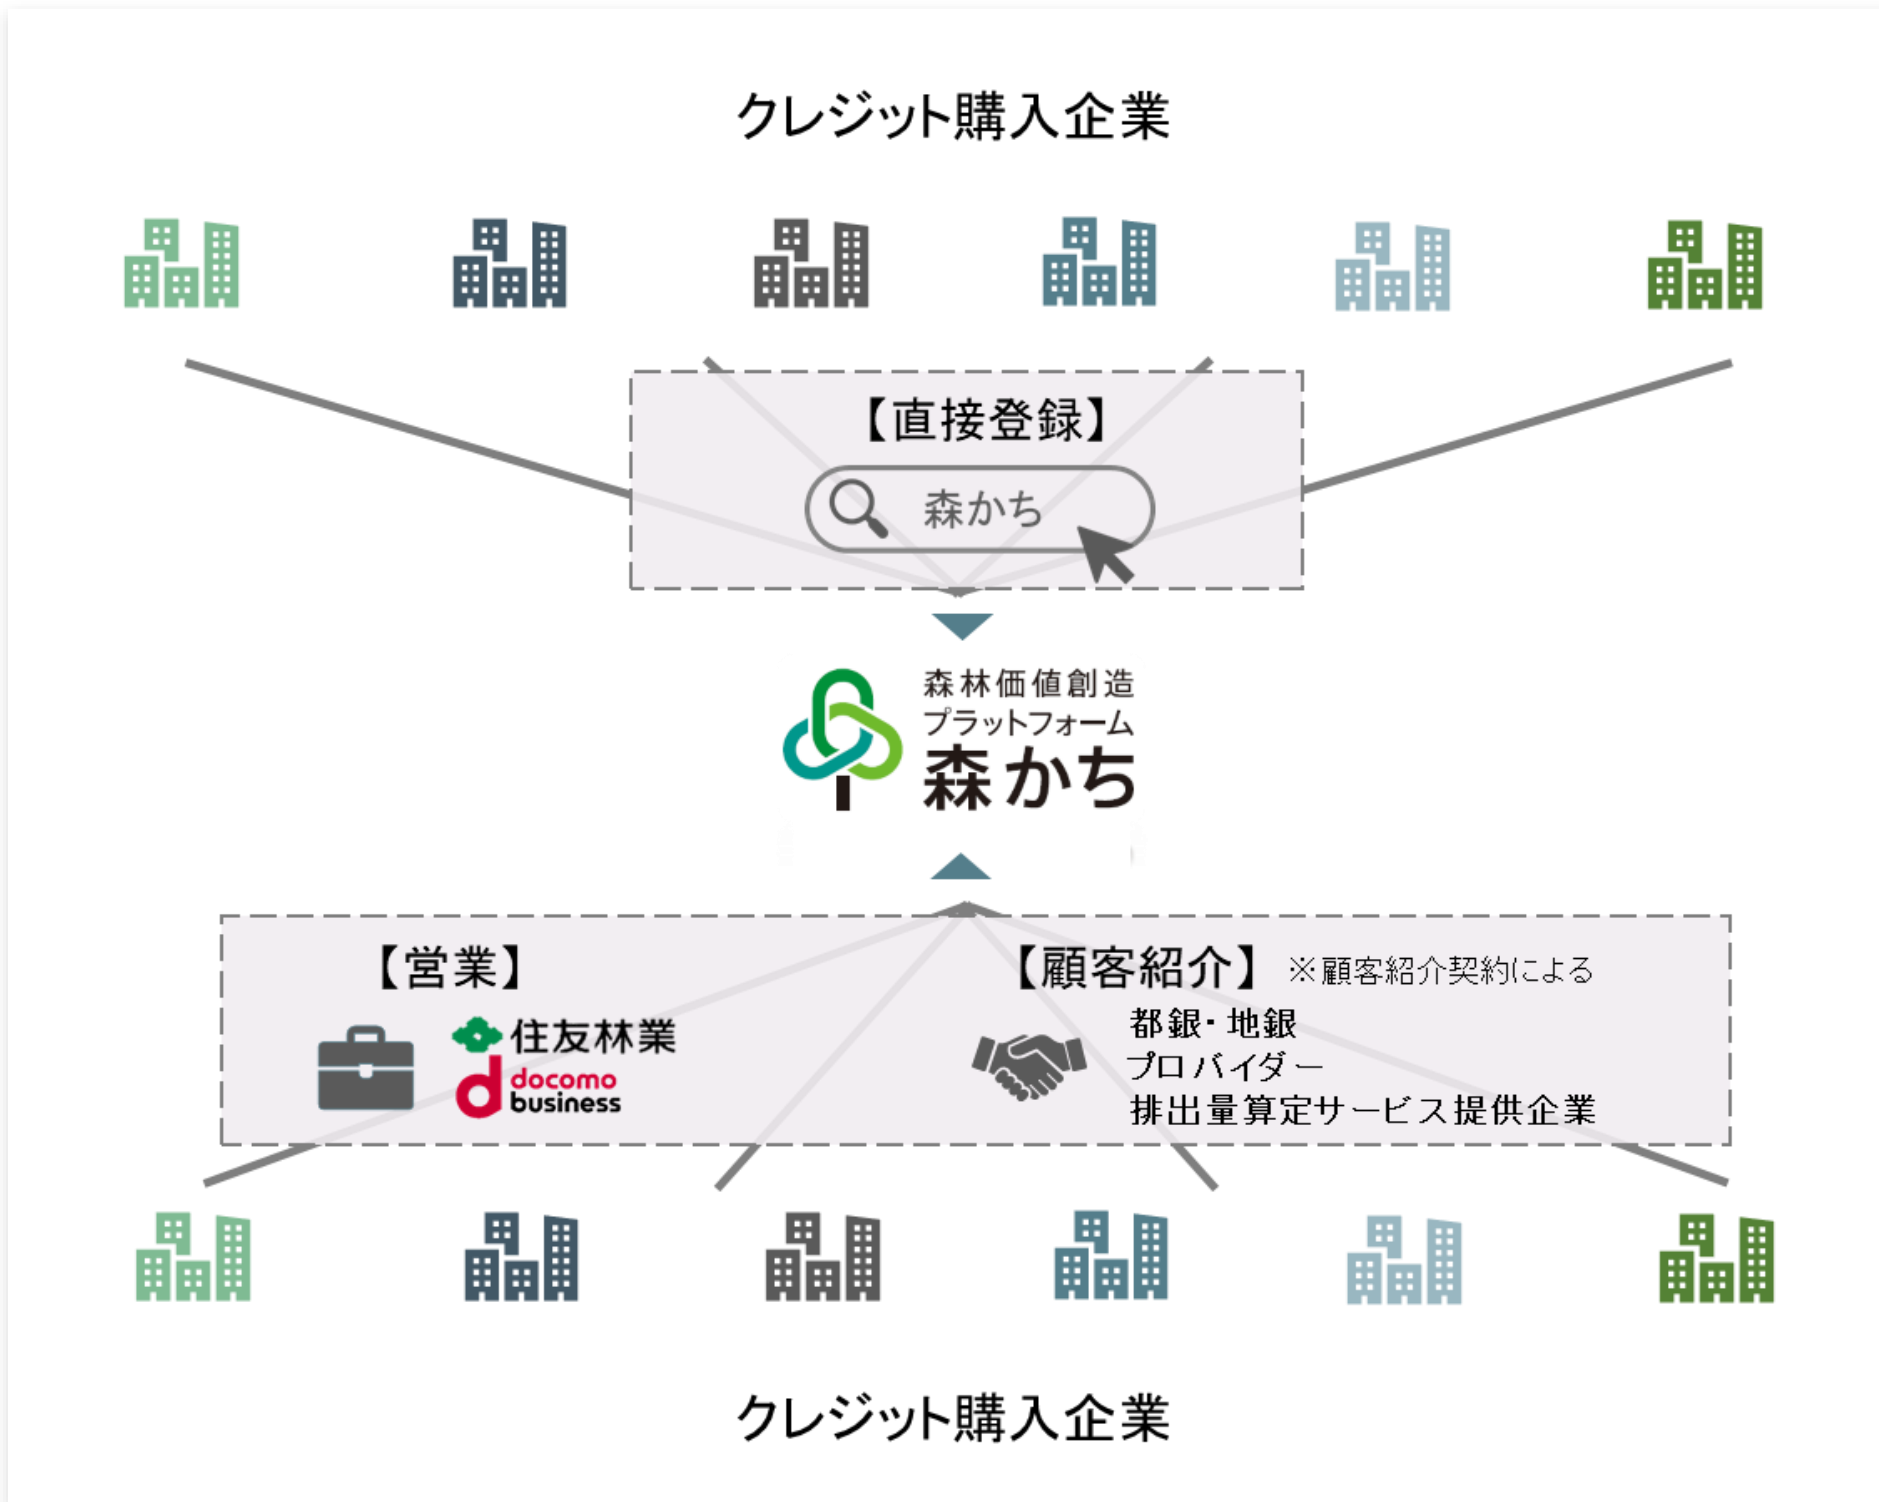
クレジット購入企業

【直接登録】

森かち

森林価値創造
プラットフォーム
森かち

【営業】

住友林業
docomo business

【顧客紹介】 ※顧客紹介契約による

都銀・地銀
プロバイダー
排出量算定サービス提供企業

クレジット購入企業